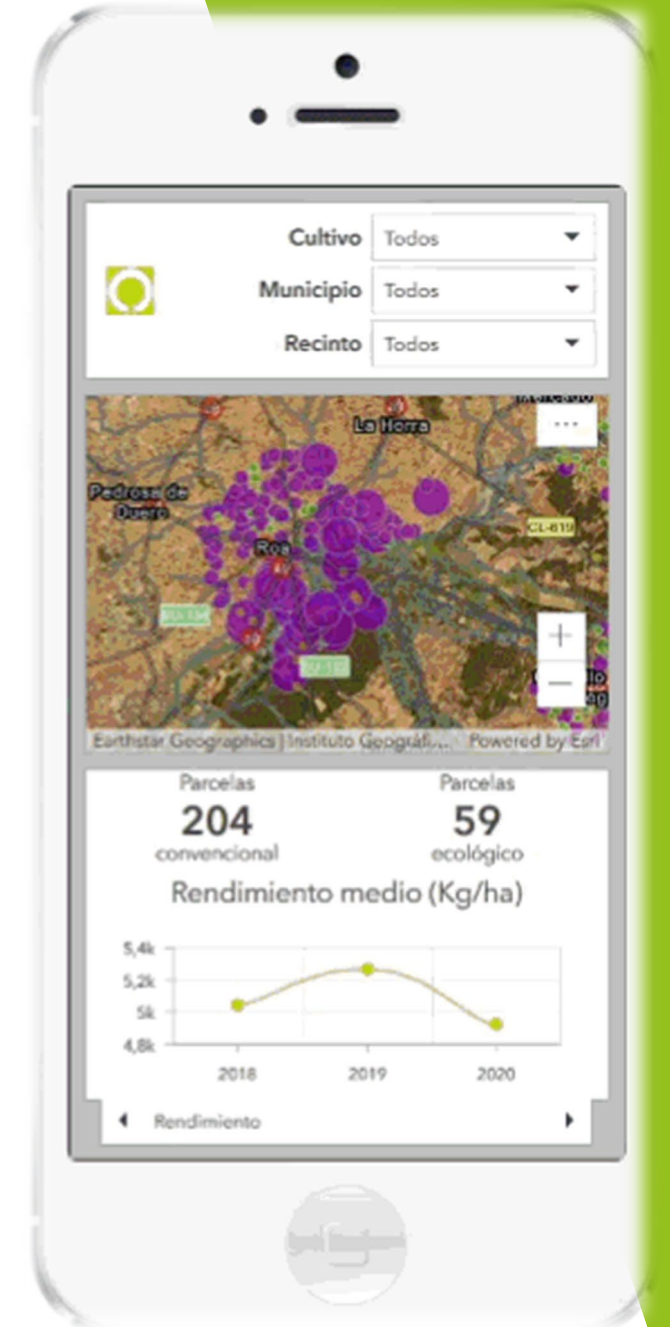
Cultivo Todos

Municipio Todos

Recinto Todos

La Horra

Pedrosa de Duero

Roa

CL-619

Earthstar Geographics | Instituto Geográfi... Powered by Esri

Parcelas
204
convencional

Parcelas
59
ecológico

Rendimiento medio (Kg/ha)

| 5,4k |
| 5,2k |
| 5k |
| 4,8k |

2018 2019 2020

Rendimiento